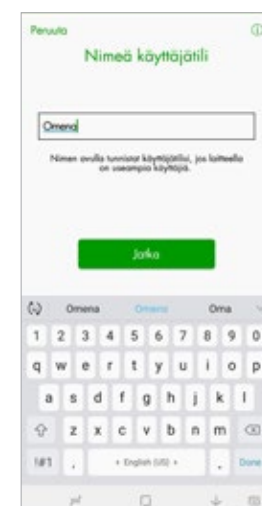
Peruuta

Nimeä käyttäjätili

Omena

Nimen avulla tunnistat käyttäjätilisi, jos laitteella on useampia käyttäjiä.

Jatka

Omena Omena Oma

1 2 3 4 5 6 7 8 9 0
q w e r t y u i o p
a s d f g h j k l
z x c v b n m
!#1 , English (US) . Done